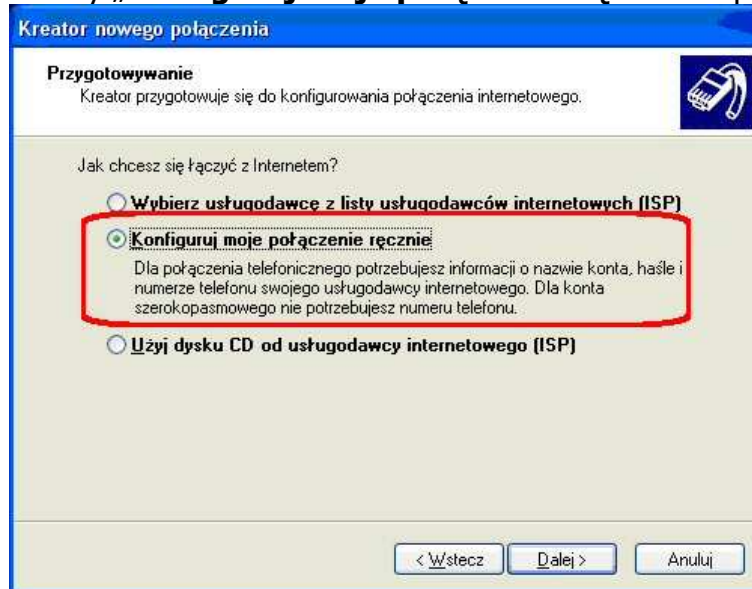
Kreator nowego połączenia

Przygotowywanie
Kreator przygotowuje się do konfigurowania połączenia internetowego.

Jak chcesz się łączyć z Internetem?

Wybierz usługodawcę z listy usługodawców internetowych (ISP)

Konfiguruj moje połączenie ręcznie

Dla połączenia telefonicznego potrzebujesz informacji o nazwie konta, haśle i numerze telefonu swojego usługodawcy internetowego. Dla konta szerokopasmowego nie potrzebujesz numeru telefonu.

Użyj dysku CD od usługodawcy internetowego (ISP)

< Wstecz | Dalej > | Anuluj